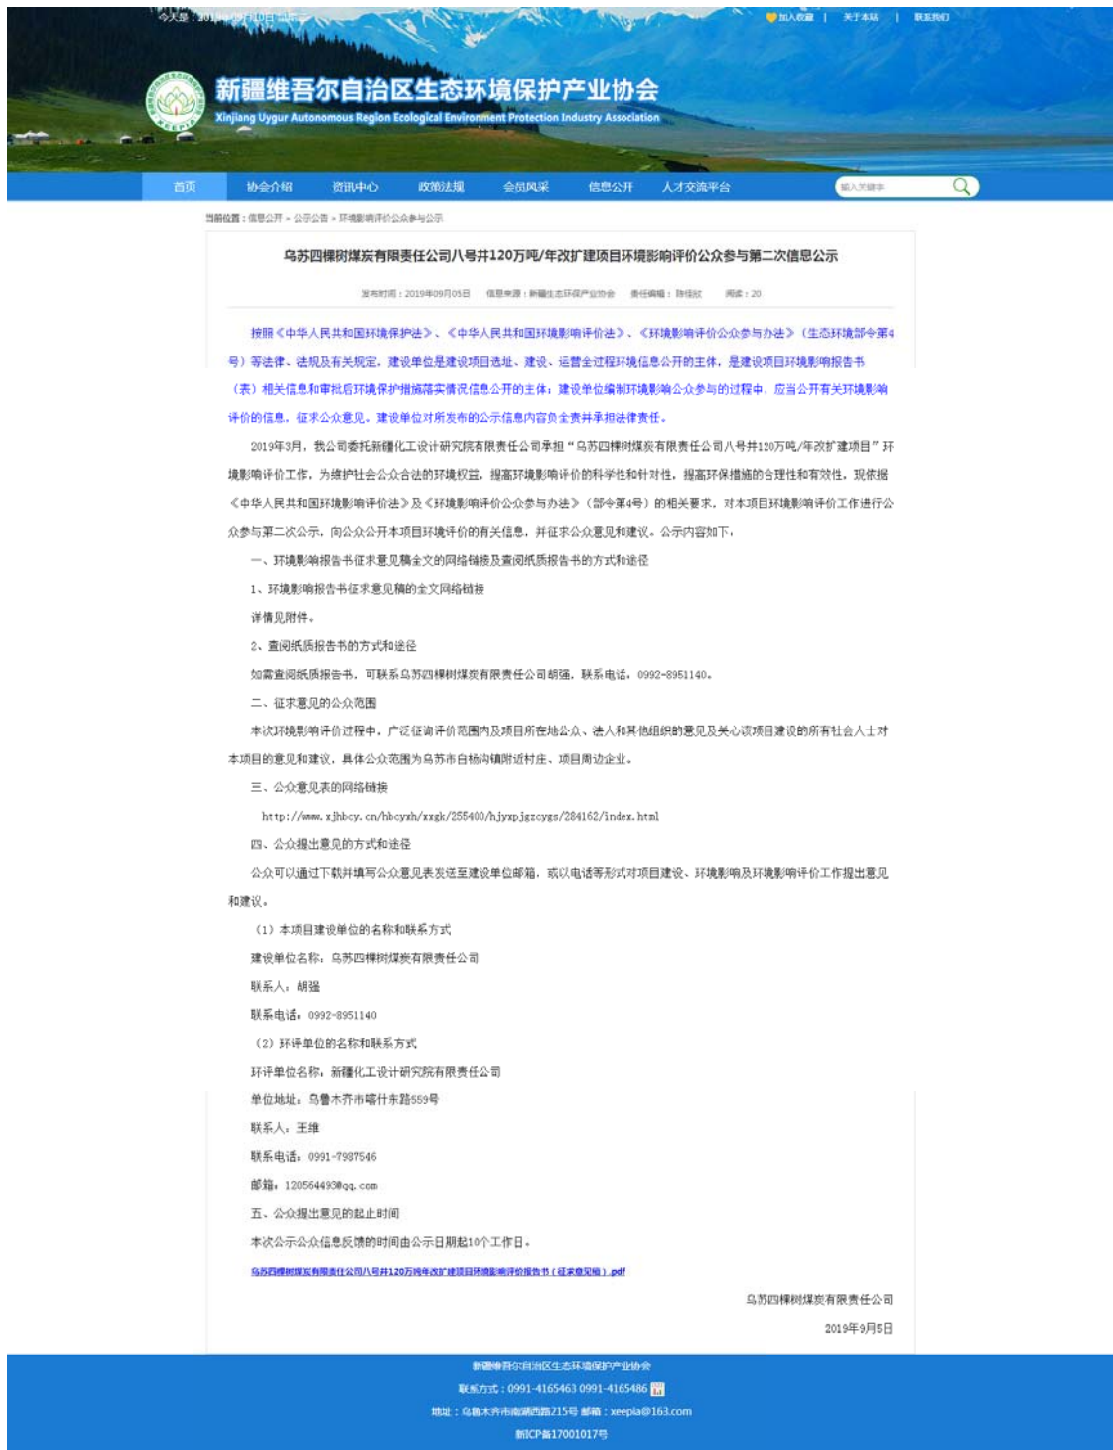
今天是：2019年9月10日 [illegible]

加入收藏 | 关于本站 | 联系我们

新疆维吾尔自治区生态环境保护产业协会
Xinjiang Uygur Autonomous Region Ecological Environment Protection Industry Association

首页 协会介绍 资讯中心 政策法规 会员风采 信息公开 人才交流平台

输入关键字

当前位置：信息公开 > 公示公告 > 环境影响评价公众参与公示

乌苏四棵树煤炭有限责任公司八号井120万吨/年改扩建项目环境影响评价公众参与第二次信息公示

发布时间：2019年09月05日 信息来源：新疆生态环保产业协会 责任编辑：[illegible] 阅读：20

按照《中华人民共和国环境保护法》、《中华人民共和国环境影响评价法》、《环境影响评价公众参与办法》（生态环境部令第4号）等法律、法规及有关规定，建设单位是建设项目选址、建设、运营全过程环境信息公开的主体，是建设项目环境影响报告书（表）相关信息和审批后环境保护措施落实情况信息公开的主体；建设单位编制环境影响公众参与的过程中，应当公开有关环境影响评价的信息，征求公众意见。建设单位对所发布的公示信息内容负全责并承担法律责任。

2019年3月，我公司委托新疆化工设计研究院有限责任公司承担“乌苏四棵树煤炭有限责任公司八号井120万吨/年改扩建项目”环境影响评价工作，为维护社会公众合法的环境权益，提高环境影响评价的科学性和针对性，提高环保措施的合理性和有效性，现依据《中华人民共和国环境影响评价法》及《环境影响评价公众参与办法》（部令第4号）的相关要求，对本项目环境影响评价工作进行公众参与第二次公示，向公众公开本项目环境评价的有关信息，并征求公众意见和建议。公示内容如下：

一、环境影响报告书征求意见稿全文的网络链接及查阅纸质报告书的方式和途径

1、环境影响报告书征求意见稿的全文网络链接

详情见附件。

2、查阅纸质报告书的方式和途径

如需查阅纸质报告书，可联系乌苏四棵树煤炭有限责任公司胡强，联系电话：0992-8951140。

二、征求意见的公众范围

本次环境影响评价过程中，广泛征询评价范围内及项目所在地公众、法人和其他组织的意见及关心该项目建设的所有社会人士对本项目的意见和建议，具体公众范围为乌苏市白杨沟镇附近村庄、项目周边企业。

三、公众意见表的网络链接

http://www.xjhbcy.cn/hbcyxh/xxgk/255400/hjyxpjgzcygs/284162/index.html

四、公众提出意见的方式和途径

公众可以通过下载并填写公众意见表发送至建设单位邮箱，或以电话等形式对项目建设、环境影响及环境影响评价工作提出意见和建议。

（1）本项目建设单位的名称和联系方式

建设单位名称：乌苏四棵树煤炭有限责任公司

联系人：胡强

联系电话：0992-8951140

（2）环评单位的名称和联系方式

环评单位名称：新疆化工设计研究院有限责任公司

单位地址：乌鲁木齐市喀什东路559号

联系人：王维

联系电话：0991-7987546

邮箱：120564493@qq.com

五、公众提出意见的起止时间

本次公示公众信息反馈的时间由公示日期起10个工作日。

乌苏四棵树煤炭有限责任公司八号井120万吨年改扩建项目环境影响评价报告书（征求意见稿）.pdf

乌苏四棵树煤炭有限责任公司

2019年9月5日

新疆维吾尔自治区生态环境保护产业协会
联系方式：0991-4165463 0991-4165486
地址：乌鲁木齐市南湖西路215号 邮箱：xeepia@163.com
新ICP备17001017号